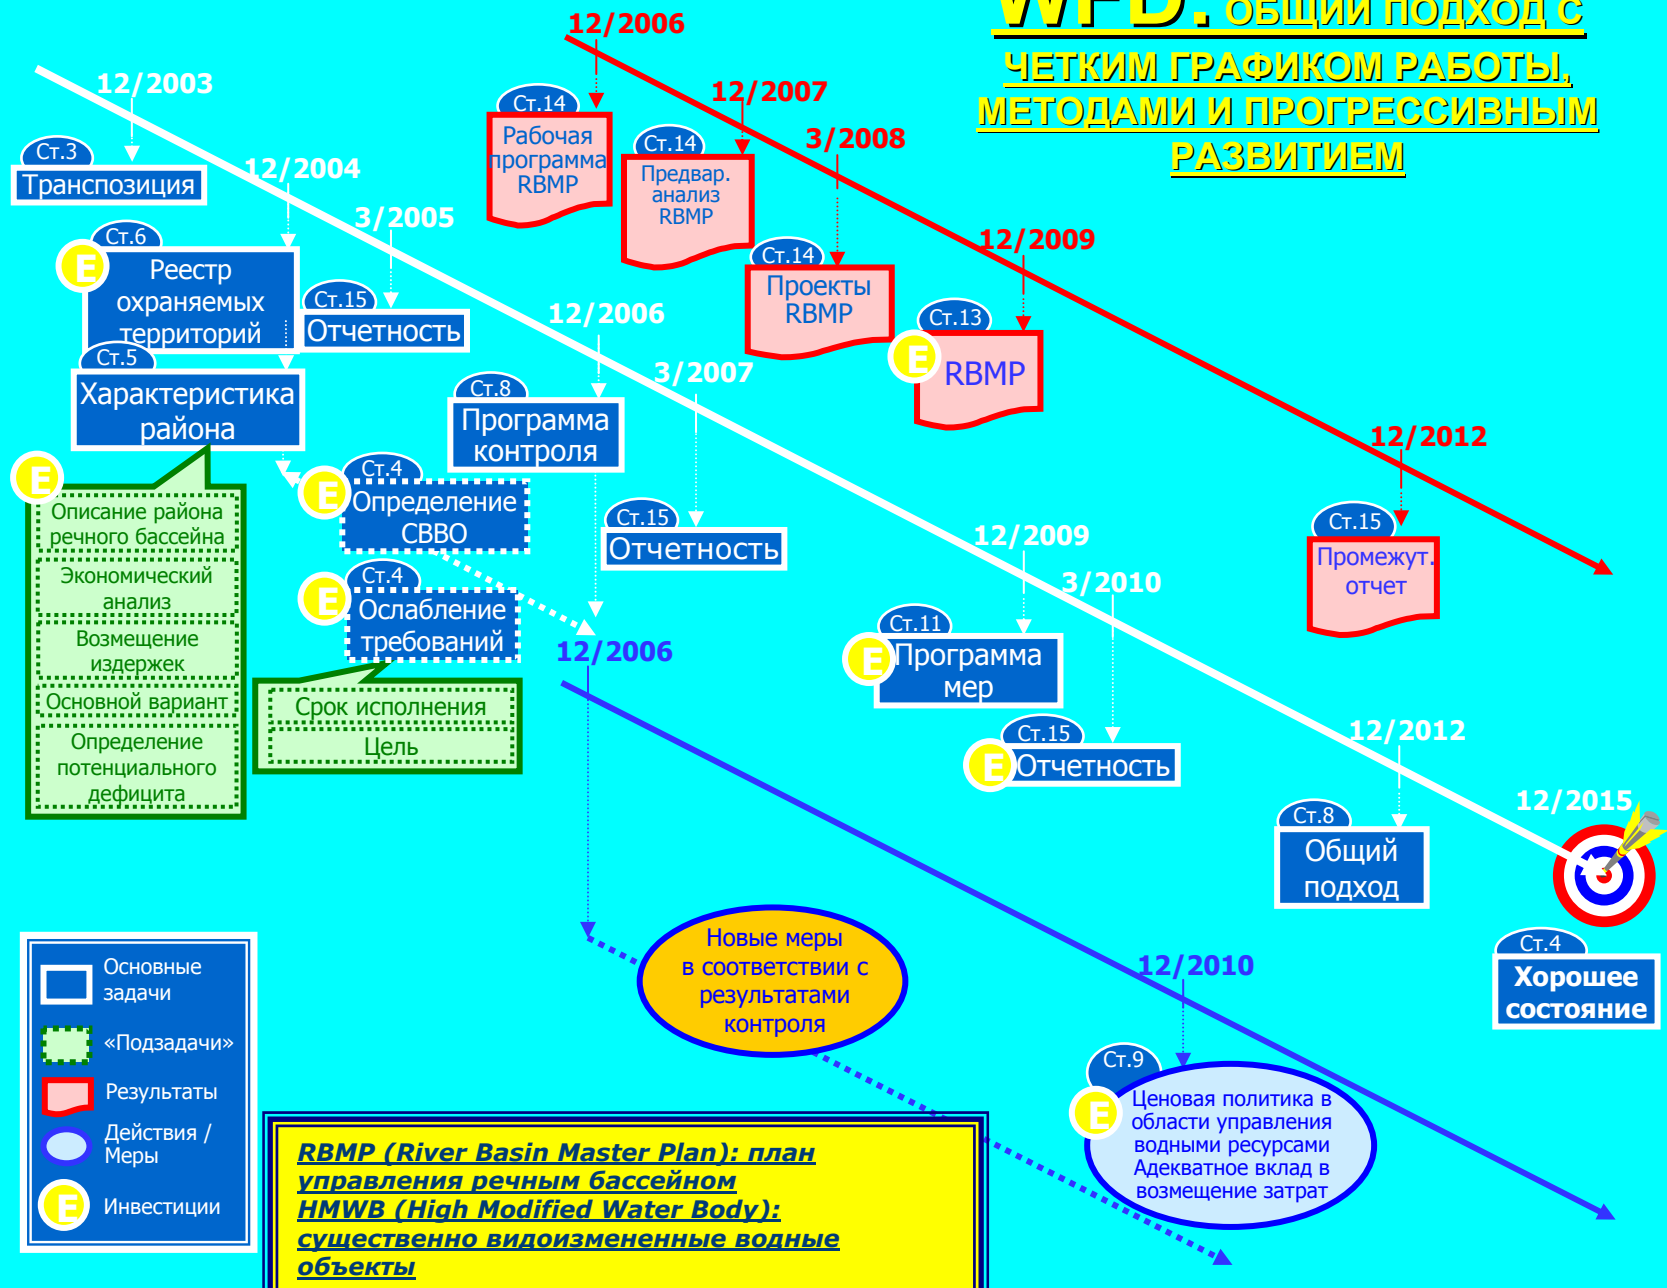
WFD: ОБЩИЙ ПОДХОД С ЧЕТКИМ ГРАФИКОМ РАБОТЫ, МЕТОДАМИ И ПРОГРЕССИВНЫМ РАЗВИТИЕМ

12/2003
Ст.3
Транспозиция

12/2004
Ст.6
E
Реестр охраняемых территорий

3/2005
Ст.15
Отчетность

Ст.5
Характеристика района

E
Описание района речного бассейна
Экономический анализ
Возмещение издержек
Основной вариант
Определение потенциального дефицита

E
Ст.4
Определение СВВО

E
Ст.4
Ослабление требований

Срок исполнения
Цель

12/2006
Ст.8
Программа контроля

3/2007
Ст.15
Отчетность

12/2006

12/2006
Ст.14
Рабочая программа RBMP

12/2007
Ст.14
Предвар. анализ RBMP

3/2008
Ст.14
Проекты RBMP

12/2009
Ст.13
E
RBMP

12/2012
Ст.15
Промежут. отчет

12/2009
Ст.11
E
Программа мер

3/2010
Ст.15
E
Отчетность

12/2012
Ст.8
Общий подход

12/2015
Ст.4
Хорошее состояние

Новые меры в соответствии с результатами контроля

12/2010
Ст.9
E
Ценовая политика в области управления водными ресурсами Адекватное вклад в возмещение затрат

Основные задачи
«Подзадачи»
Результаты
Действия / Меры
E
Инвестиции

RBMP (River Basin Master Plan): план управления речным бассейном
HMWB (High Modified Water Body): существенно видоизмененные водные объекты